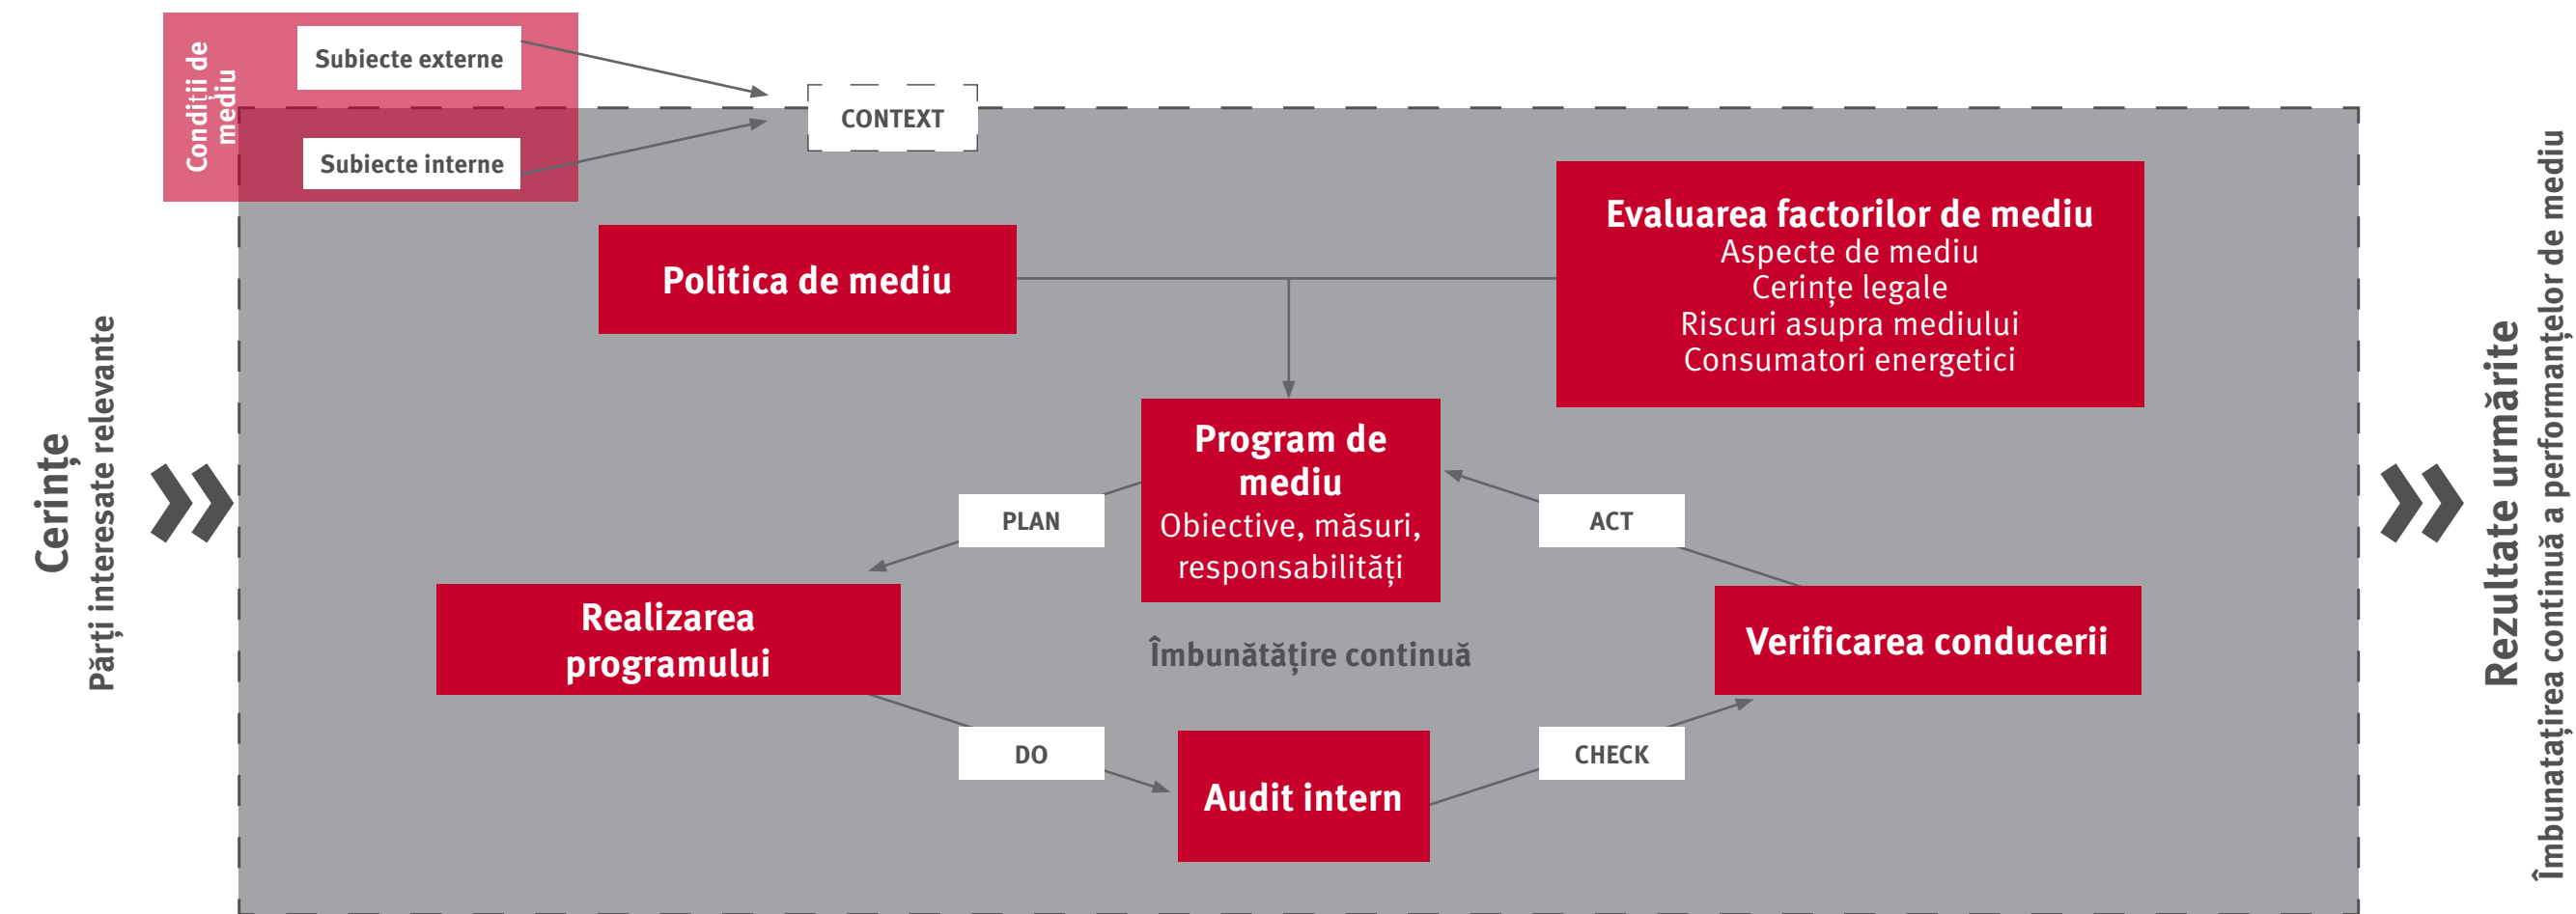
Condiții de mediu

Subiecte externe

Subiecte interne

CONTEXT

Cerințe
Părți interesate relevante

Politica de mediu

Evaluarea factorilor de mediu
Aspecte de mediu
Cerințe legale
Riscuri asupra mediului
Consumatori energetici

Program de mediu
Obiective, măsuri, responsabilități

PLAN

ACT

Realizarea programului

Îmbunătățire continuă

Verificarea conducerii

DO

Audit intern

CHECK

Rezultate urmărite
Îmbunatațirea continuă a performanțelor de mediu